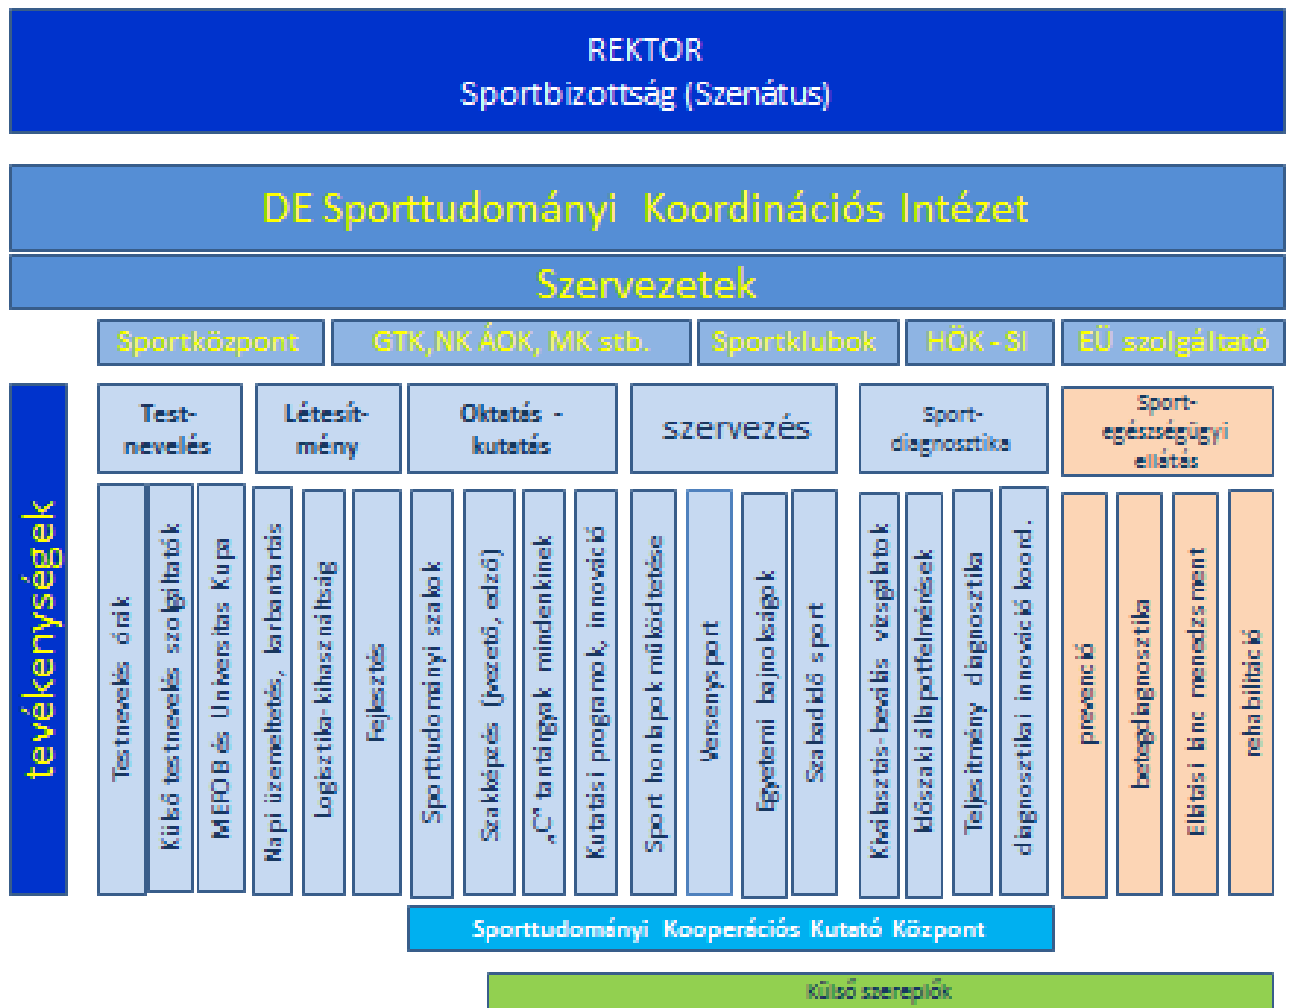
REKTOR
Sportbizottság (Szenátus)

DE Sporttudományi Koordinációs Intézet

Szervezetek

Sportközpont
GTK,NK ÁOK, MK stb.
Sportklubok
HÖK - SI
EÜ szolgáltató

tevékenységek

Test-nevelés
Testnevelés órák
Külső testnevelés szolgáltatók
MEFOB és Universitas Kupa

Létesít-mény
Napi üzemeltetés, karbantartás
Logisztika-kihasználtság
Fejlesztés

Oktatás - kutatás
Sporttudományi szakok
Szakképzés (vezető, edző)
„C" tantárgyak mindenkinek
Kutatási programok, innováció

szervezés
Sport honlapok működtetése
Versenysport
Egyetemi bajnokságok
Szabadidő sport

Sport-diagnosztika
Kiválasztás-bevállás vizsgálatok
Időszaki állapotfelmérések
Teljesítmény diagnosztika
diagnosztikai innováció koord.

Sport-egészségügyi ellátás
prevenció
betegdiagnosztika
Ellátási lánc menedzsment
rehabilitáció

Sporttudományi Kooperációs Kutató Központ

Külső szereplők